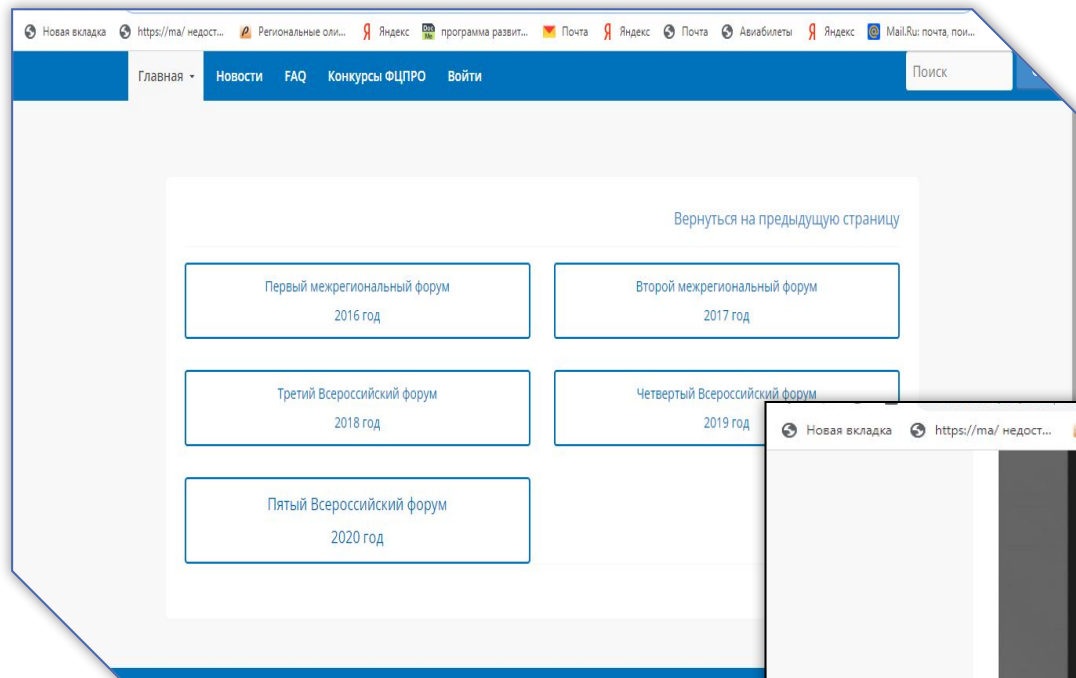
Новая вкладка https://ma/ недост... Региональные оли... Яндекс программа развит... Почта Яндекс Почта Авиабилеты Яндекс Mail.Ru: почта, пои...

Главная Новости FAQ Конкурсы ФЦПРО Войти Поиск

Вернуться на предыдущую страницу

Первый межрегиональный форум
2016 год

Второй межрегиональный форум
2017 год

Третий Всероссийский форум
2018 год

Четвертый Всероссийский форум
2019 год

Пятый Всероссийский форум
2020 год

Новая вкладка https://ma/ недост...